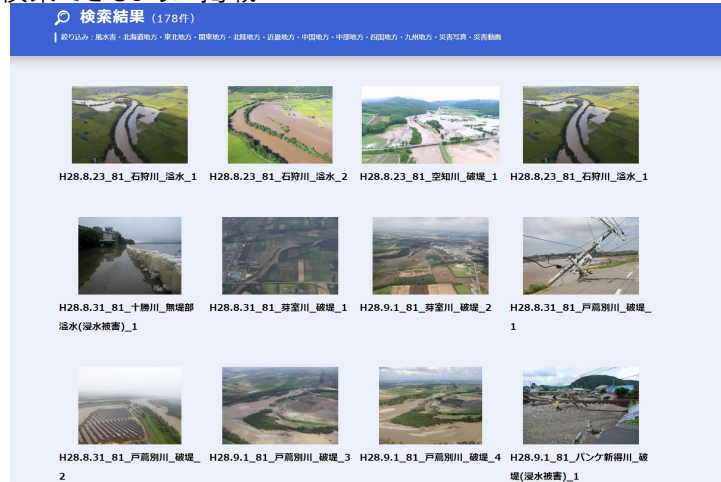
検索結果 (178件)

絞り込み：風水害・北海道地方・東北地方・関東地方・北陸地方・近畿地方・中国地方・中部地方・四国地方・九州地方・災害写真・災害動画

H28.8.23_81_石狩川_溢水_1

H28.8.23_81_石狩川_溢水_2

H28.8.23_81_空知川_破堤_1

H28.8.23_81_石狩川_溢水_1

H28.8.31_81_十勝川_無堤部溢水(浸水被害)_1

H28.8.31_81_芽室川_破堤_1

H28.9.1_81_芽室川_破堤_2

H28.8.31_81_戸蔦別川_破堤_1

H28.8.31_81_戸蔦別川_破堤_2

H28.9.1_81_戸蔦別川_破堤_3

H28.9.1_81_戸蔦別川_破堤_4

H28.9.1_81_パンケ新得川_破堤(浸水被害)_1